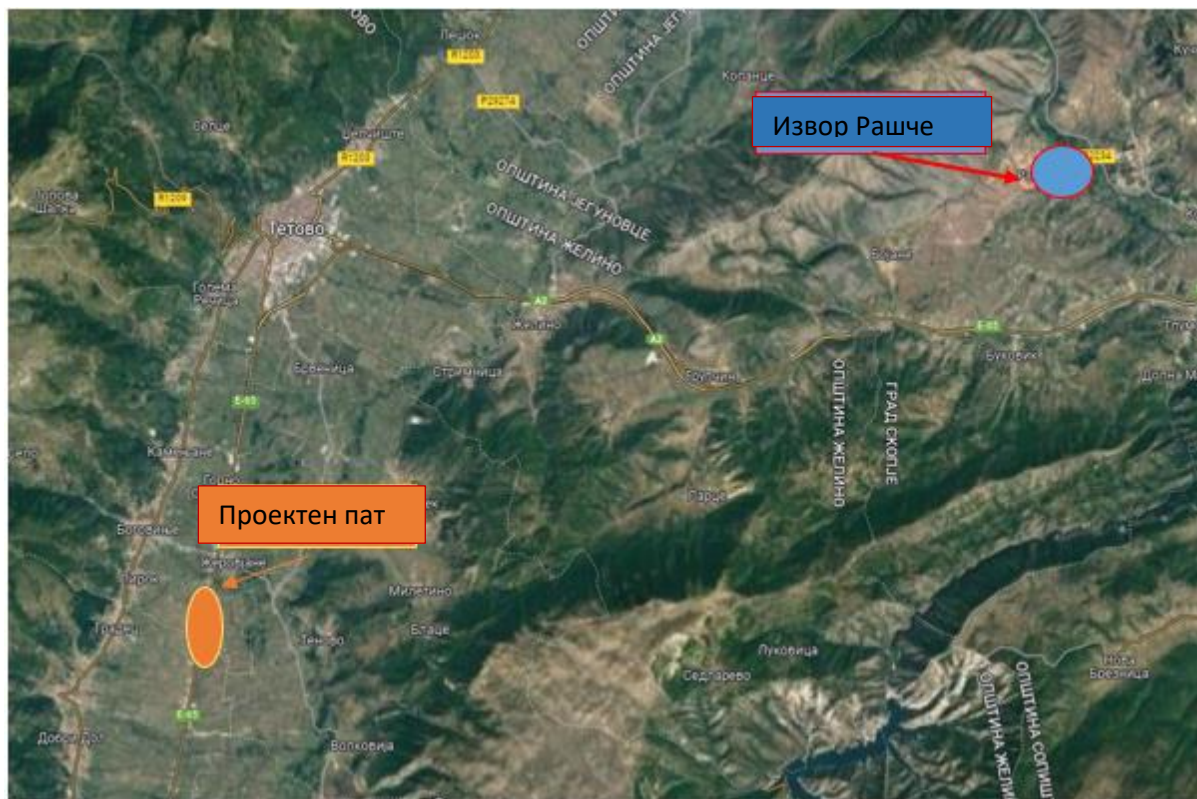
ОВО
Лешок
R1203
R2234
ОПШТИНА ЈЕГ
Копанце
Извор Рашче
Шипковица
Сиričиште
R1203
R1203
ОПШТИНА ЈЕГУНОВЦЕ
ОПШТИНА ЖЕЛИНО
Тетово
Голема Речица
A2
Желино
A2
E-65
Бревница
Стримница
Долно Палчиште
Букoвик
ОПШТИНА ЖЕЛИНО
ГРАД СКОПЈЕ
E-65
Камењане
Проектен пат
Боговиње
Жеровјане
Тирск
Милетино
Блаце
Теново
Седларево
Луковица
ОПШТИНА ЖЕЛИНО
ОПШТИНА СОПИШТЕ
Нова Брезница
E-65
Волковија
Добри Дол
Парце